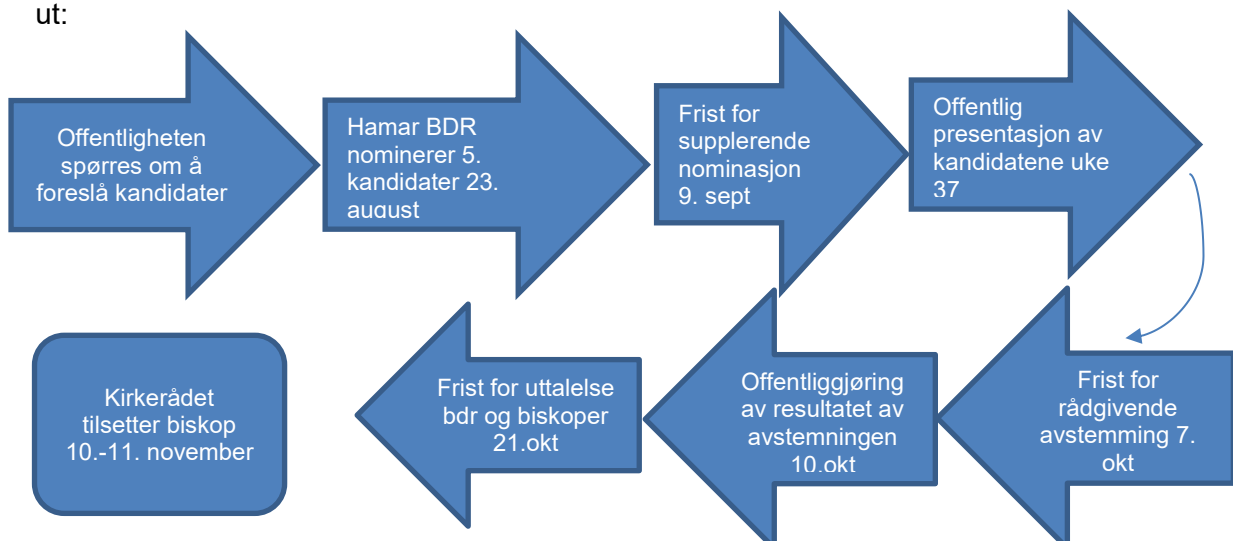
ut:

Offentligheten spørres om å foreslå kandidater

Hamar BDR nominerer 5. kandidater 23. august

Frist for supplerende nominasjon 9. sept

Offentlig presentasjon av kandidatene uke 37

Frist for rådgivende avstemming 7. okt

Offentliggjøring av resultatet av avstemningen 10.okt

Frist for uttalelse bdr og biskoper 21.okt

Kirkerådet tilsetter biskop 10.-11. november